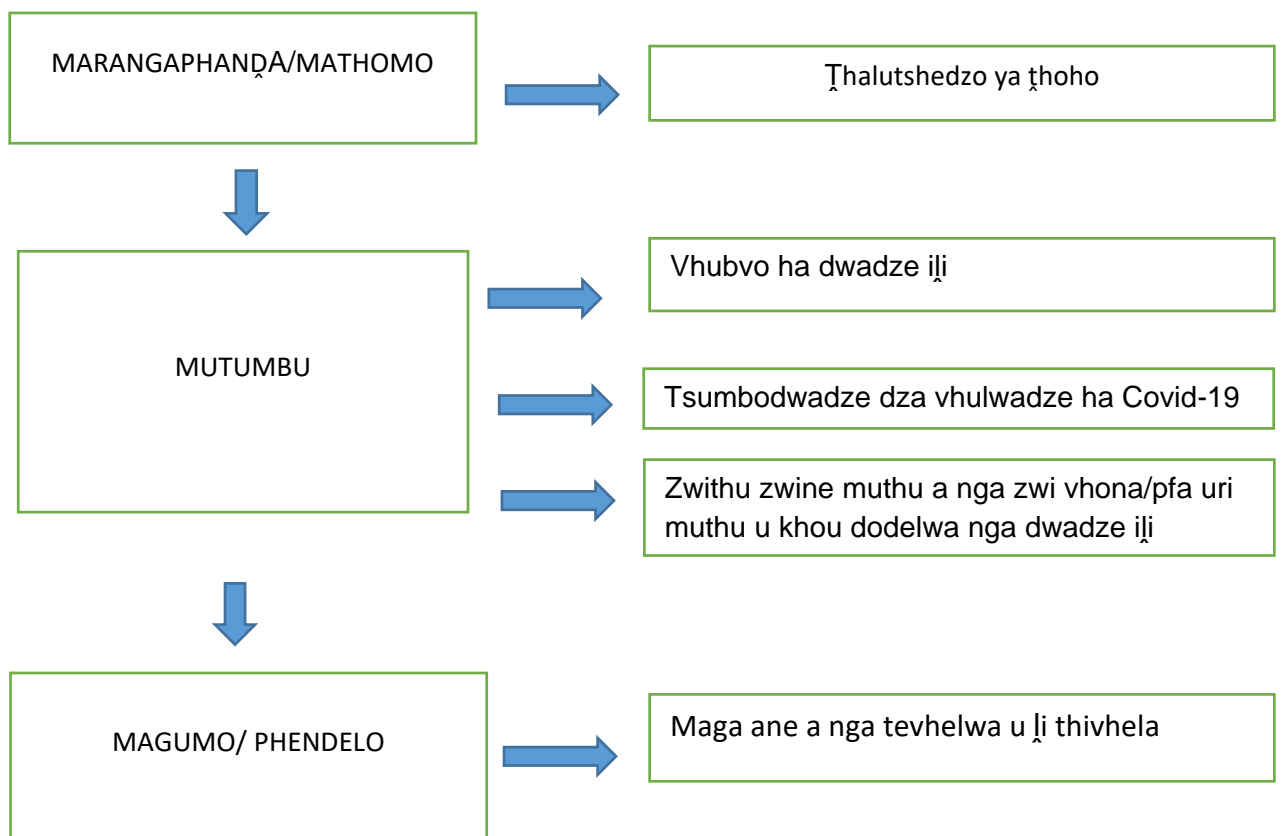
MARANGAPHANḒA/MATHOMO

Ṱhalutshedzo ya ṱhoho

MUTUMBU

Vhubvo ha dwadze iḽi

Tsumbodwadze dza vhulwadze ha Covid-19

Zwithu zwine muthu a nga zwi vhona/pfa uri muthu u khou dodelwa nga dwadze iḽi

MAGUMO/ PHENDELO

Maga ane a nga tevhelwa u ḽi thivhela